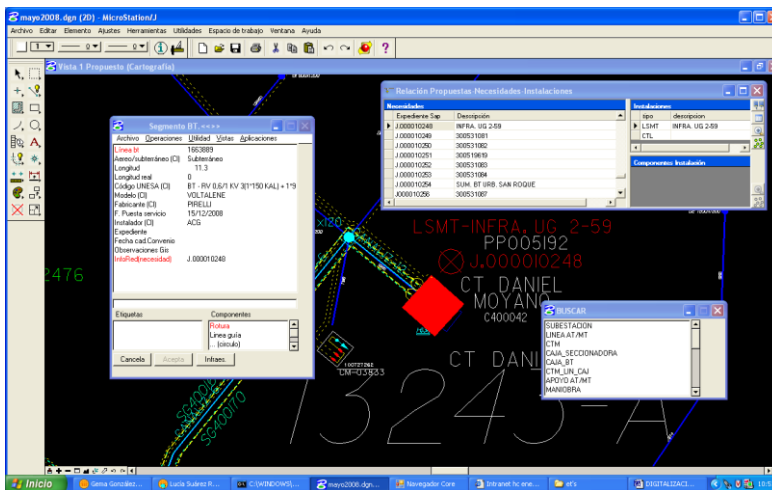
mayo2008.dgn (2D) - MicroStation/J

Archivo Editar Elemento Ajustes Herramientas Utilidades Espacio de trabajo Ventana Ayuda

Vista 1 Propuesta (Cartografia)

Segmento BT.-----

Archivo Operaciones Utilidad Vistas Aplicaciones

| | |
|---|---|
| Línea bt | 1663889 |
| Aereo/subterráneo (CI) | Subterráneo |
| Longitud | 11.3 |
| Longitud real | 0 |
| Código UNESA (CI) | BT - RV 0,6/1 KV 3(1*150 KAL) + 1*9 |
| Modelo (CI) | VOLTALENE |
| Fabricante (CI) | PIRELLI |
| F. Puesta servicio | 15/12/2008 |
| Instalador (CI) | ACS |
| Expediente | |
| Fecha cad.Convenio | |
| Observaciones Gis | |
| InfoRed(necesidad) | J.000010248 |

Etiquetas

Componentes

Rotura
Linea guia
... (circulo)

Cancela Acepta Infraes.

Relación Propuestas-Necesidades-Instalaciones

Necesidades

| Expediente Sap | Descripción |
|---|---|
| J.000010248 | INFRA. UG 2-59 |
| J.000010249 | 300531081 |
| J.000010250 | 300531082 |
| J.000010251 | 300519619 |
| J.000010252 | 300531083 |
| J.000010253 | 300531084 |
| J.000010254 | SUM. BT URB. SAN ROQUE |
| J000010256 | 300531087 |

Instalaciones

| tipo | descripcion |
|---|---|
| LSMT | INFRA. UG 2-59 |
| CTL | |

Componentes Instalación

LSMT-INFRA. UG 2-59
PP005192
J.000010248
CT DANIEL
MOYANO
C400042
CT DANI
2476
13243-A
CM-03853
S6400170

BUSCAR

SUBESTACION
LINEA AT/MT
CTM
CAJA_SECCIONADORA
CAJA_BT
CTM_LIN_CAI
APOYO AT/MT
MANIOBRA

Inicio | Gema González... | Lucía Suárez R... | C:\WINDOWS\... | mayo2008.dgn... | Navegador Core | Intranet hc ene... | ot's | DIGITALIZACI... | 10:5